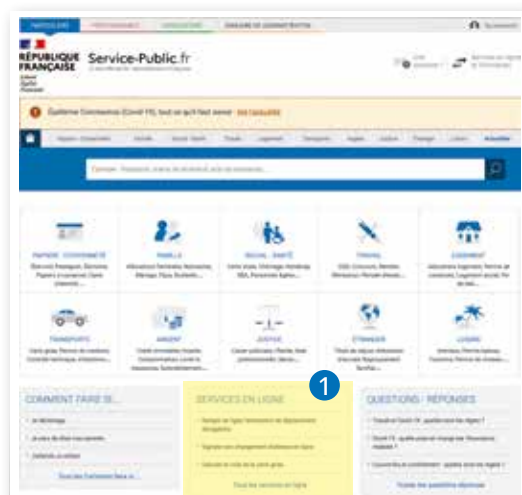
PARTICULIERS PROFESSIONNELS ASSOCIATIONS DONNÉES DE L'ADMINISTRATION

RÉPUBLIQUE FRANÇAISE
Liberté Égalité Fraternité

Service-Public.fr

Épidémie Coronavirus (Covid-19), tout ce qu'il faut savoir : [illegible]

PAPIERS - CITOYENNETÉ
FAMILLE
SOCIAL - SANTÉ
TRAVAIL
LOGEMENT
TRANSPORTS
ARGENT
JUSTICE
ÉTRANGER
LOISIRS

COMMENT FAIRE SI...

SERVICES EN LIGNE

1

QUESTIONS - RÉPONSES